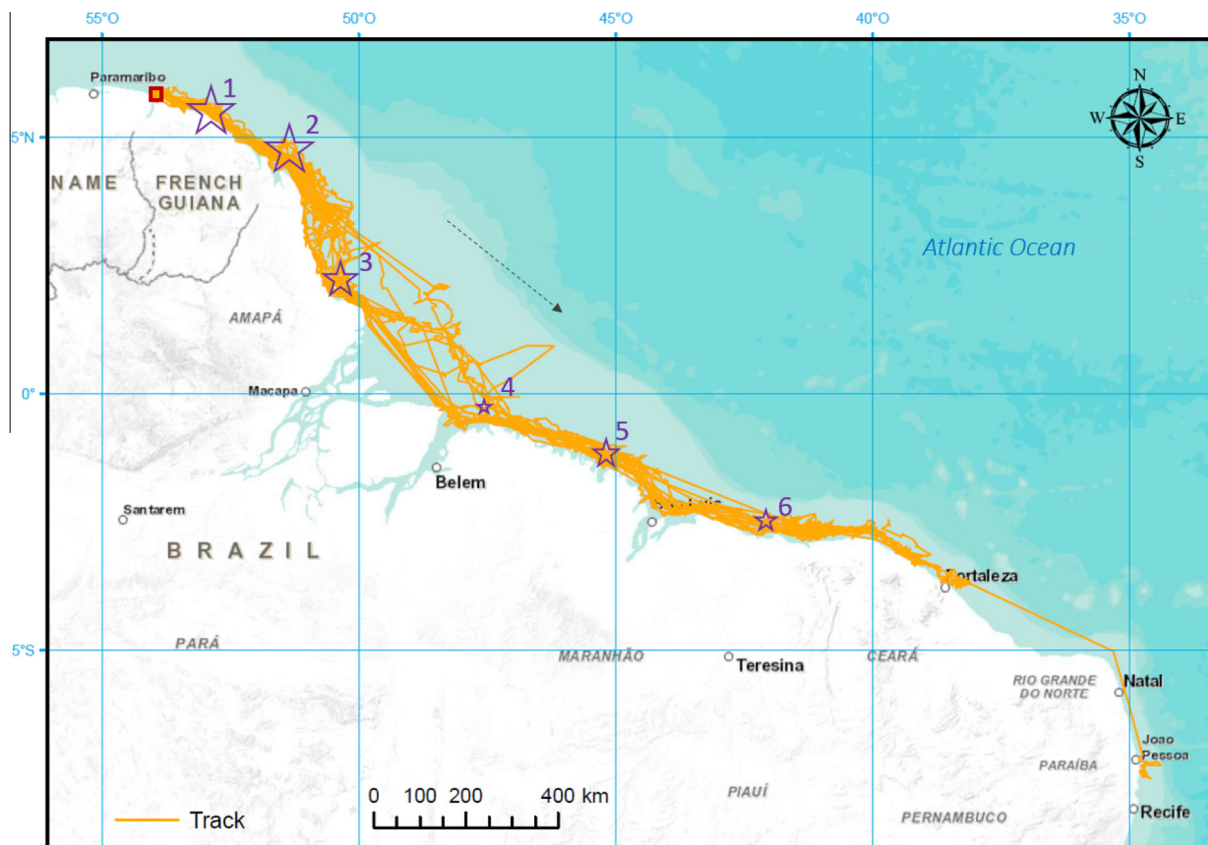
55°O
50°O
45°O
40°O
35°O
5°N
0°
5°S

Paramaribo
1
2
3
4
5
6
NAME
FRENCH GUIANA
AMAPÁ
Macapa
Santarem
BRAZIL
PARÁ
Belem
MARANHÃO
Teresina
CEARÁ
Fortaleza
RIO GRANDE DO NORTE
Natal
Joao Pessoa
PARAÍBA
PIAUÍ
PERNAMBUCO
Recife
Atlantic Ocean
N
W
E
S

0 100 200 400 km

Track